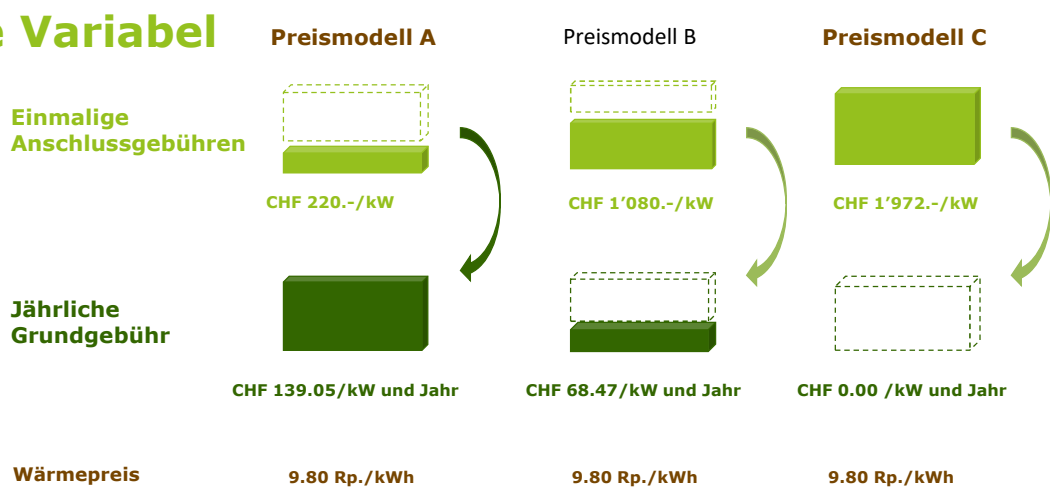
e Variabel

Preismodell A

Preismodell B

Preismodell C

Einmalige Anschlussgebühren

CHF 220.-/kW

CHF 1'080.-/kW

CHF 1'972.-/kW

Jährliche Grundgebühr

CHF 139.05/kW und Jahr

CHF 68.47/kW und Jahr

CHF 0.00 /kW und Jahr

Wärmepreis

9.80 Rp./kWh

9.80 Rp./kWh

9.80 Rp./kWh